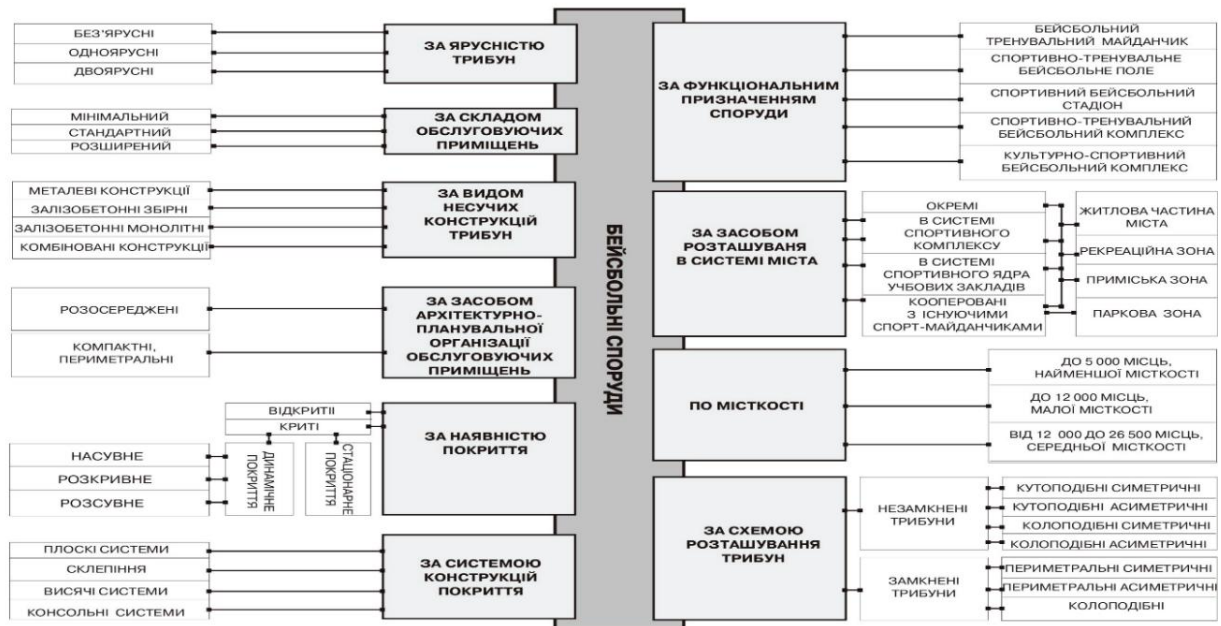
БЕЗ'ЯРУСНІ
ОДНОЯРУСНІ
ДВОЯРУСНІ

ЗА ЯРУСНІСТЮ ТРИБУН

МІНІМАЛЬНИЙ
СТАНДАРТНИЙ
РОЗШИРЕНИЙ

ЗА СКЛАДОМ ОБСЛУГОВУЮЧИХ ПРИМІЩЕНЬ

МЕТАЛЕВІ КОНСТРУКЦІЇ
ЗАЛІЗОБЕТОННІ ЗБІРНІ
ЗАЛІЗОБЕТОННІ МОНОЛІТНІ
КОМБІНОВАНІ КОНСТРУКЦІЇ

ЗА ВИДОМ НЕСУЧИХ КОНСТРУКЦІЙ ТРИБУН

РОЗОСЕРЕДЖЕНІ
КОМПАКТНІ, ПЕРИМЕТРАЛЬНІ

ЗА ЗАСОБОМ АРХІТЕКТУРНО-ПЛАНУВАЛЬНОЇ ОРГАНІЗАЦІЇ ОБСЛУГОВУЮЧИХ ПРИМІЩЕНЬ

ВІДКРИТІЇ
КРИТІ
НАСУВНЕ
РОЗКРИВНЕ
РОЗСУВНЕ
ДИНАМІЧНЕ ПОКРИТТЯ
СТАЦІОНАРНЕ ПОКРИТТЯ

ЗА НАЯВНІСТЮ ПОКРИТТЯ

ПЛОСКІ СИСТЕМИ
СКЛЕПІННЯ
ВИСЯЧІ СИСТЕМИ
КОНСОЛЬНІ СИСТЕМИ

ЗА СИСТЕМОЮ КОНСТРУКЦІЙ ПОКРИТТЯ

БЕЙСБОЛЬНІ СПОРУДИ

ЗА ФУНКЦІОНАЛЬНИМ ПРИЗНАЧЕННЯМ СПОРУДИ

БЕЙСБОЛЬНИЙ ТРЕНУВАЛЬНИЙ МАЙДАНЧИК
СПОРТИВНО-ТРЕНУВАЛЬНЕ БЕЙСБОЛЬНЕ ПОЛЕ
СПОРТИВНИЙ БЕЙСБОЛЬНИЙ СТАДІОН
СПОРТИВНО-ТРЕНУВАЛЬНИЙ БЕЙСБОЛЬНИЙ КОМПЛЕКС
КУЛЬТУРНО-СПОРТИВНИЙ БЕЙСБОЛЬНИЙ КОМПЛЕКС

ЗА ЗАСОБОМ РОЗТАШУВАНЯ В СИСТЕМІ МІСТА

ОКРЕМІ
В СИСТЕМІ СПОРТИВНОГО КОМПЛЕКСУ
В СИСТЕМІ СПОРТИВНОГО ЯДРА УЧБОВИХ ЗАКЛАДІВ
КООПЕРОВАНІ З ІСНУЮЧИМИ СПОРТ-МАЙДАНЧИКАМИ

ЖИТЛОВА ЧАСТИНА МІСТА
РЕКРЕАЦІЙНА ЗОНА
ПРИМІСЬКА ЗОНА
ПАРКОВА ЗОНА

ПО МІСТКОСТІ

ДО 5 000 МІСЦЬ, НАЙМЕНШОЇ МІСТКОСТІ
ДО 12 000 МІСЦЬ, МАЛОЇ МІСТКОСТІ
ВІД 12 000 ДО 26 500 МІСЦЬ, СЕРЕДНЬОЇ МІСТКОСТІ

ЗА СХЕМОЮ РОЗТАШУВАННЯ ТРИБУН

НЕЗАМКНЕНІ ТРИБУНИ
КУТОПОДІБНІ СИМЕТРИЧНІ
КУТОПОДІБНІ АСИМЕТРИЧНІ
КОЛОПОДІБНІ СИМЕТРИЧНІ
КОЛОПОДІБНІ АСИМЕТРИЧНІ

ЗАМКНЕНІ ТРИБУНИ
ПЕРИМЕТРАЛЬНІ СИМЕТРИЧНІ
ПЕРИМЕТРАЛЬНІ АСИМЕТРИЧНІ
КОЛОПОДІБНІ